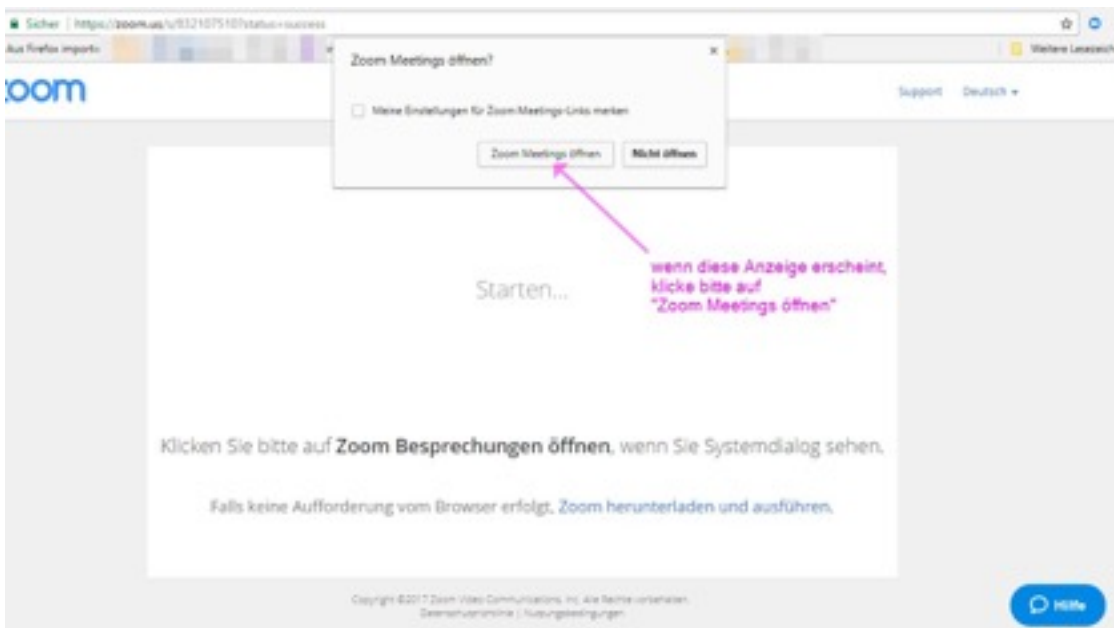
Sicher | https://zoom.us/s/832107510?status=success

Aus Firefox importi

Weitere Lesezeich

zoom

Support Deutsch ▾

Zoom Meetings öffnen?

Meine Einstellungen für Zoom Meetings-Links merken

Zoom Meetings öffnen

Nicht öffnen

wenn diese Anzeige erscheint, klicke bitte auf "Zoom Meetings öffnen"

Starten...

Klicken Sie bitte auf **Zoom Besprechungen öffnen**, wenn Sie Systemdialog sehen.

Falls keine Aufforderung vom Browser erfolgt, Zoom herunterladen und ausführen.

Copyright ©2017 Zoom Video Communications, Inc. Alle Rechte vorbehalten.
Datenschutzrichtlinie | Nutzungsbedingungen

Hilfe